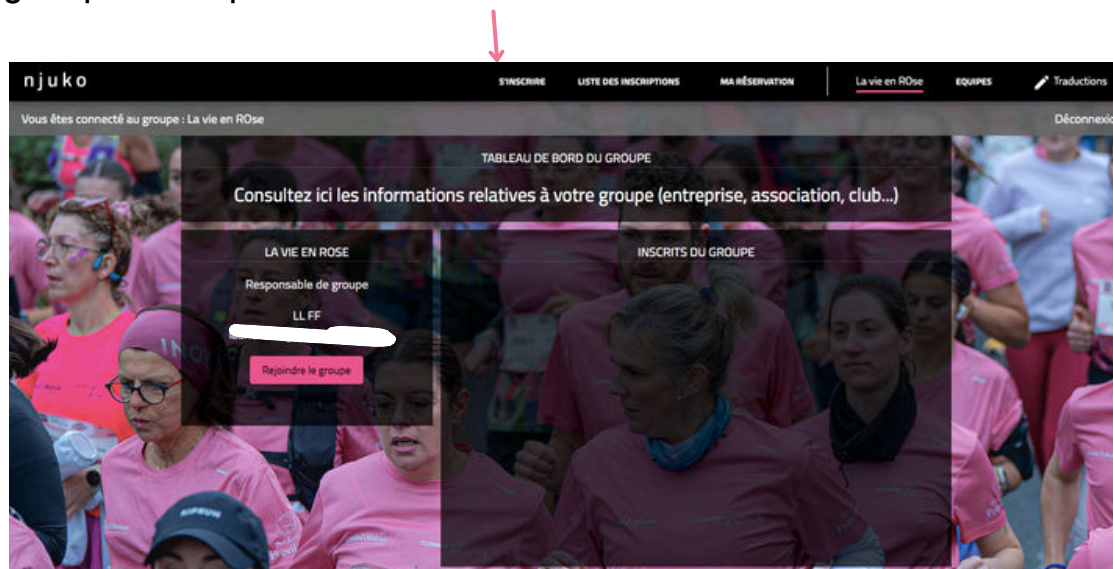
njuko

S'INSCRIRE LISTE DES INSCRIPTIONS MA RÉSERVATION La vie en ROse EQUIPES Traductions

Vous êtes connecté au groupe : La vie en ROse

Déconnexio

TABLEAU DE BORD DU GROUPE

Consultez ici les informations relatives à votre groupe (entreprise, association, club...)

LA VIE EN ROSE

Responsable de groupe

LL FF

Rejoindre le groupe

INSCRITS DU GROUPE